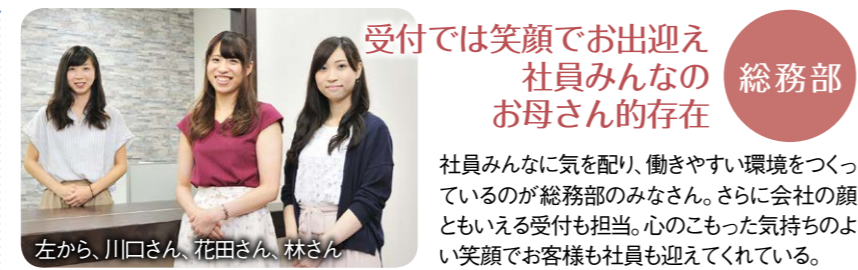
受付では笑顔でお出迎え
社員みんなの
お母さん的存在

総務部

社員みんなに気を配り、働きやすい環境をつくっているのが総務部のみなさん。さらに会社の顔ともいえる受付も担当。心のこもった気持ちのよい笑顔でお客様も社員も迎えてくれている。

左から、川口さん、花田さん、林さん